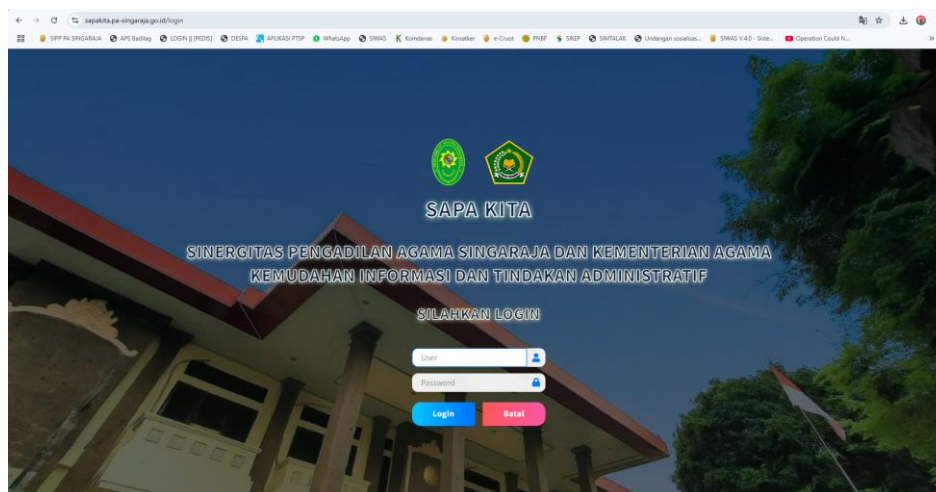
sapakita.pa-singaraja.go.id/login

SIPP PA SINGARAJA | APS Badilag | LOGIN || [PEDIS] | DESPA | APLIKASI PTSP | WhatsApp | SIWAS | Komdanas | Kinsatker | e-Court | PNBP | SIKEP | SIMTALAK | Undangan sosialisas... | SIWAS V.4.0 - Siste... | Operation Could N...

SAPA KITA

SINERGITAS PENGADILAN AGAMA SINGARAJA DAN KEMENTERIAN AGAMA
KEMUDAHAN INFORMASI DAN TINDAKAN ADMINISTRATIF

SILAHKAN LOGIN

User
Password

Login
Batal